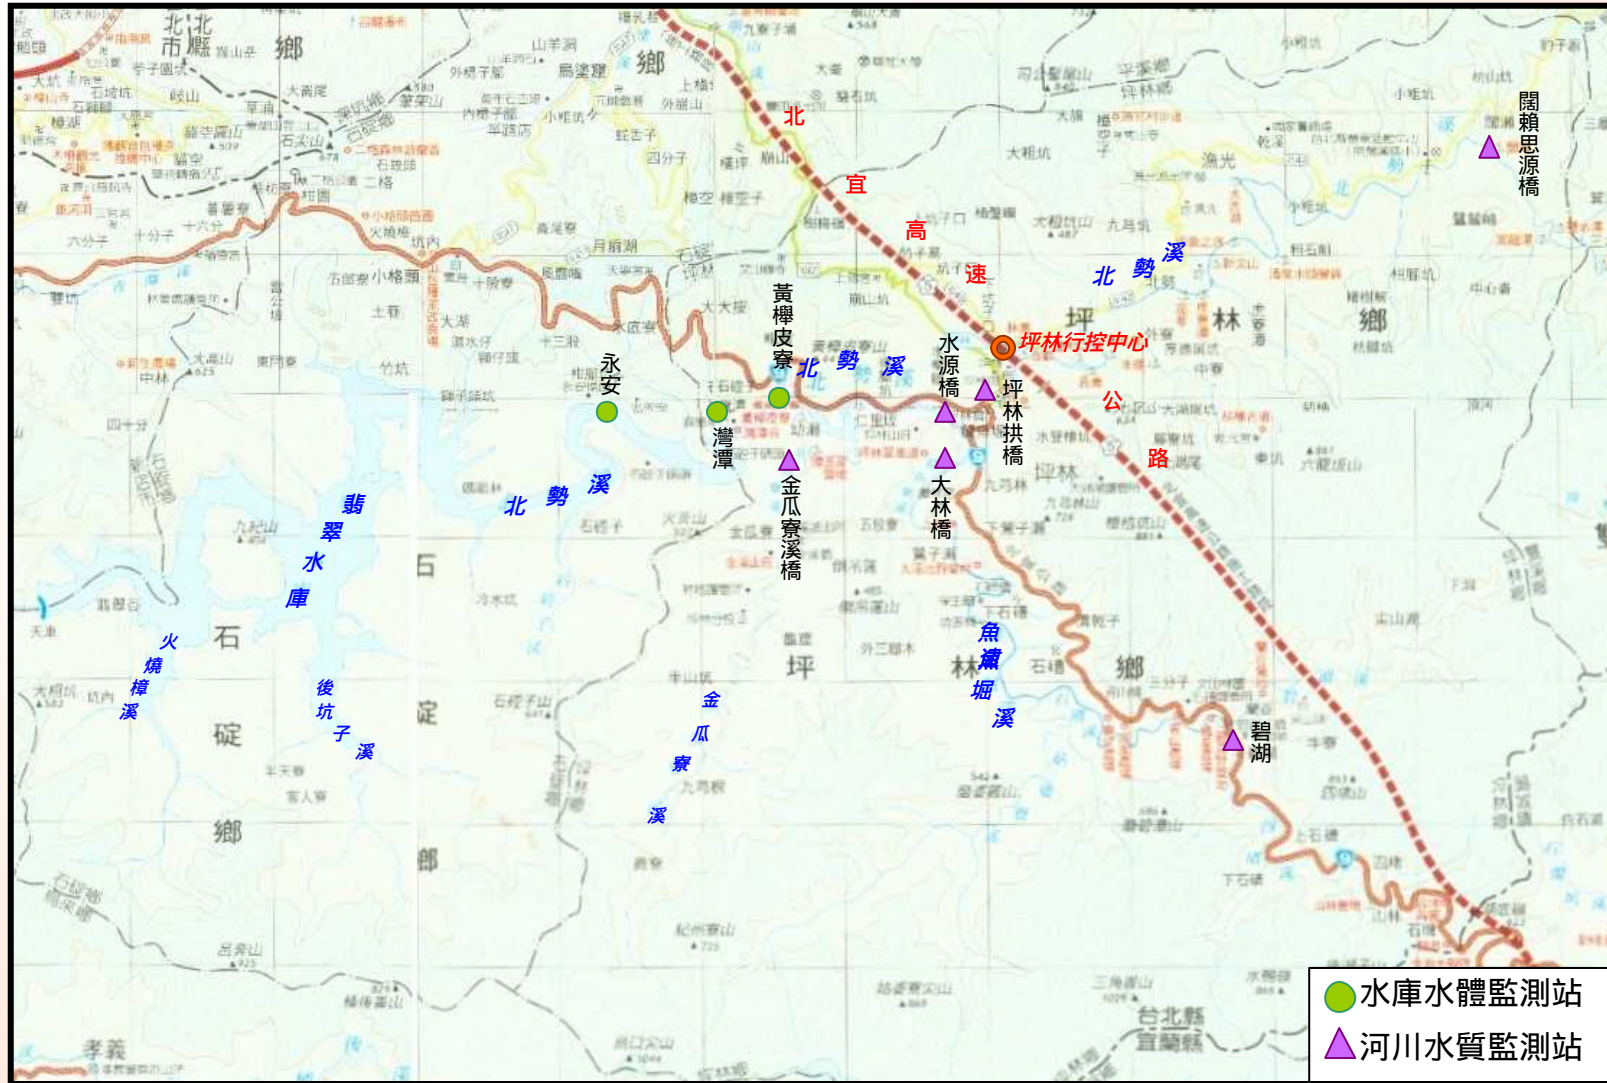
北宜高速公路
坪林行控中心
北勢溪
北勢溪
北勢溪
翡翠水庫
火燒樟溪
後坑子溪
金瓜寮溪
魚逮堀溪
永安
灣潭
黃櫸皮寮
金瓜寮溪橋
水源橋
坪林拱橋
大林橋
碧湖
闊瀨思源橋
石碇鄉
坪林鄉
石碇
坪林
北北市縣
鄉
台北縣
宜蘭縣
水庫水體監測站
河川水質監測站